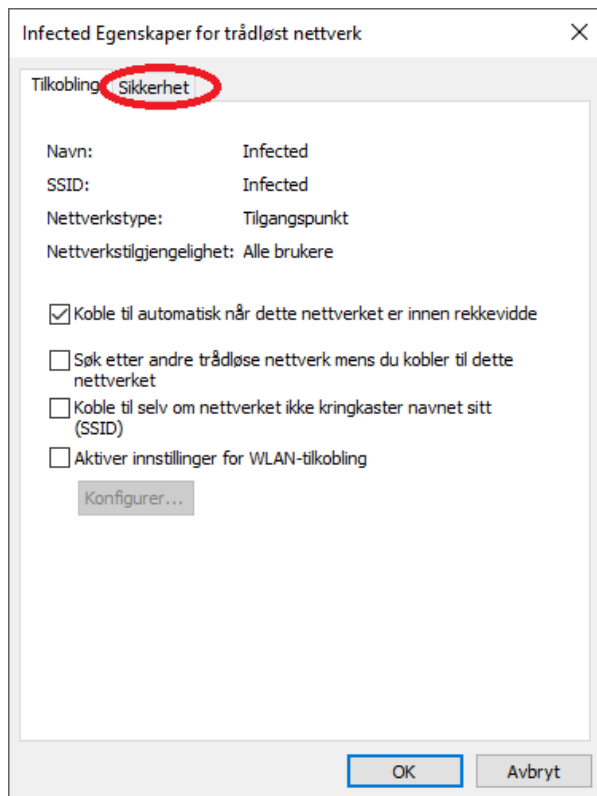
Infected Egenskaper for trådløst nettverk

Tilkobling Sikkerhet

| | |
|---|---|
| Navn: | Infected |
| SSID: | Infected |
| Nettverkstype: | Tilgangspunkt |
| Nettverkstilgjengelighet: | Alle brukere |

☑ Koble til automatisk når dette nettverket er innen rekkevidde

☐ Søk etter andre trådløse nettverk mens du kobler til dette nettverket

☐ Koble til selv om nettverket ikke kringkaster navnet sitt (SSID)

☐ Aktiver innstillinger for WLAN-tilkobling

Konfigurer...

OK Avbryt